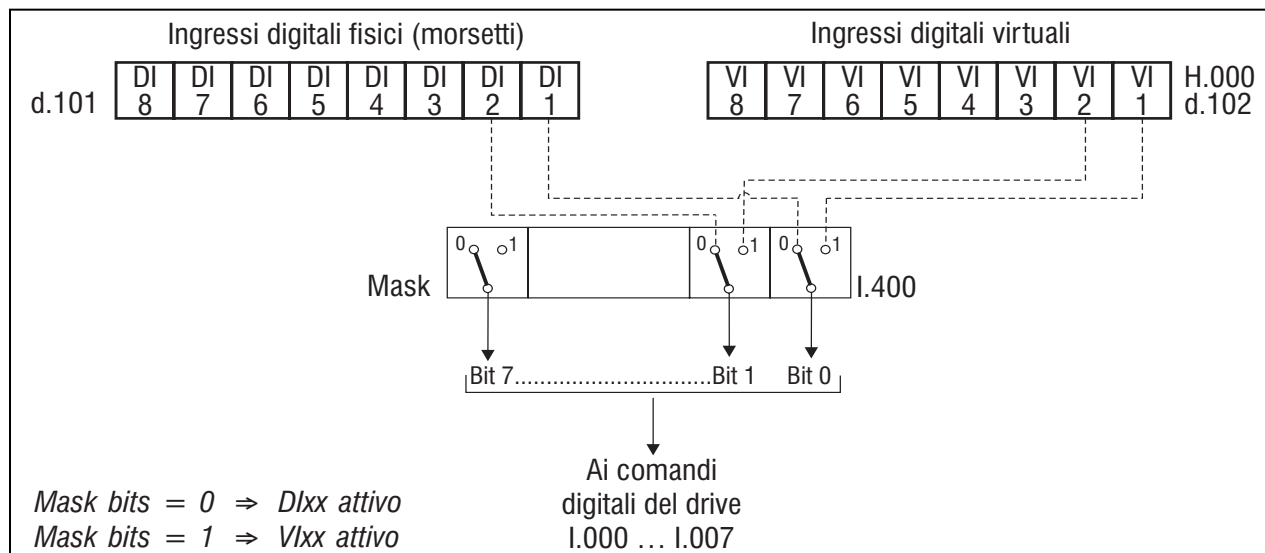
Ingressi digitali fisici (morsetti)

Ingressi digitali virtuali

d.101

| DI 8 | DI 7 | DI 6 | DI 5 | DI 4 | DI 3 | DI 2 | DI 1 |
|---|---|---|---|---|---|---|---|

| VI 8 | VI 7 | VI 6 | VI 5 | VI 4 | VI 3 | VI 2 | VI 1 |
|---|---|---|---|---|---|---|---|

H.000
d.102

0 1
0 1
0 1

Mask

I.400

Bit 7..............................Bit 1 Bit 0

Ai comandi digitali del drive
I.000 … I.007

*Mask bits = 0 ⇒ DIxx attivo*
*Mask bits = 1 ⇒ VIxx attivo*